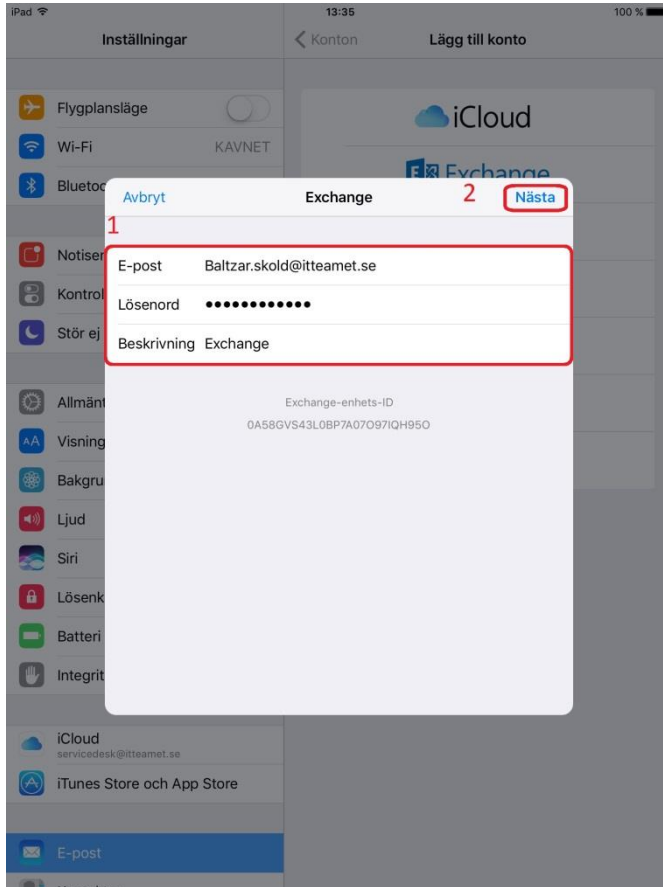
iPad 13:35 100 %

Inställningar

Konton Lägg till konto

Flygplansläge

Wi-Fi KAVNET

Blueto

iCloud

Exchange

Avbryt Exchange 2 Nästa

1

E-post Baltzar.skold@itteamet.se

Lösenord ••••••••••••

Beskrivning Exchange

Exchange-enhets-ID
0A58GVS43L0BP7A07O97IQH95O

Notiser

Kontrol

Stör ej

Allmän

Visning

Bakgru

Ljud

Siri

Lösenk

Batteri

Integrit

iCloud
servicedesk@itteamet.se

iTunes Store och App Store

E-post